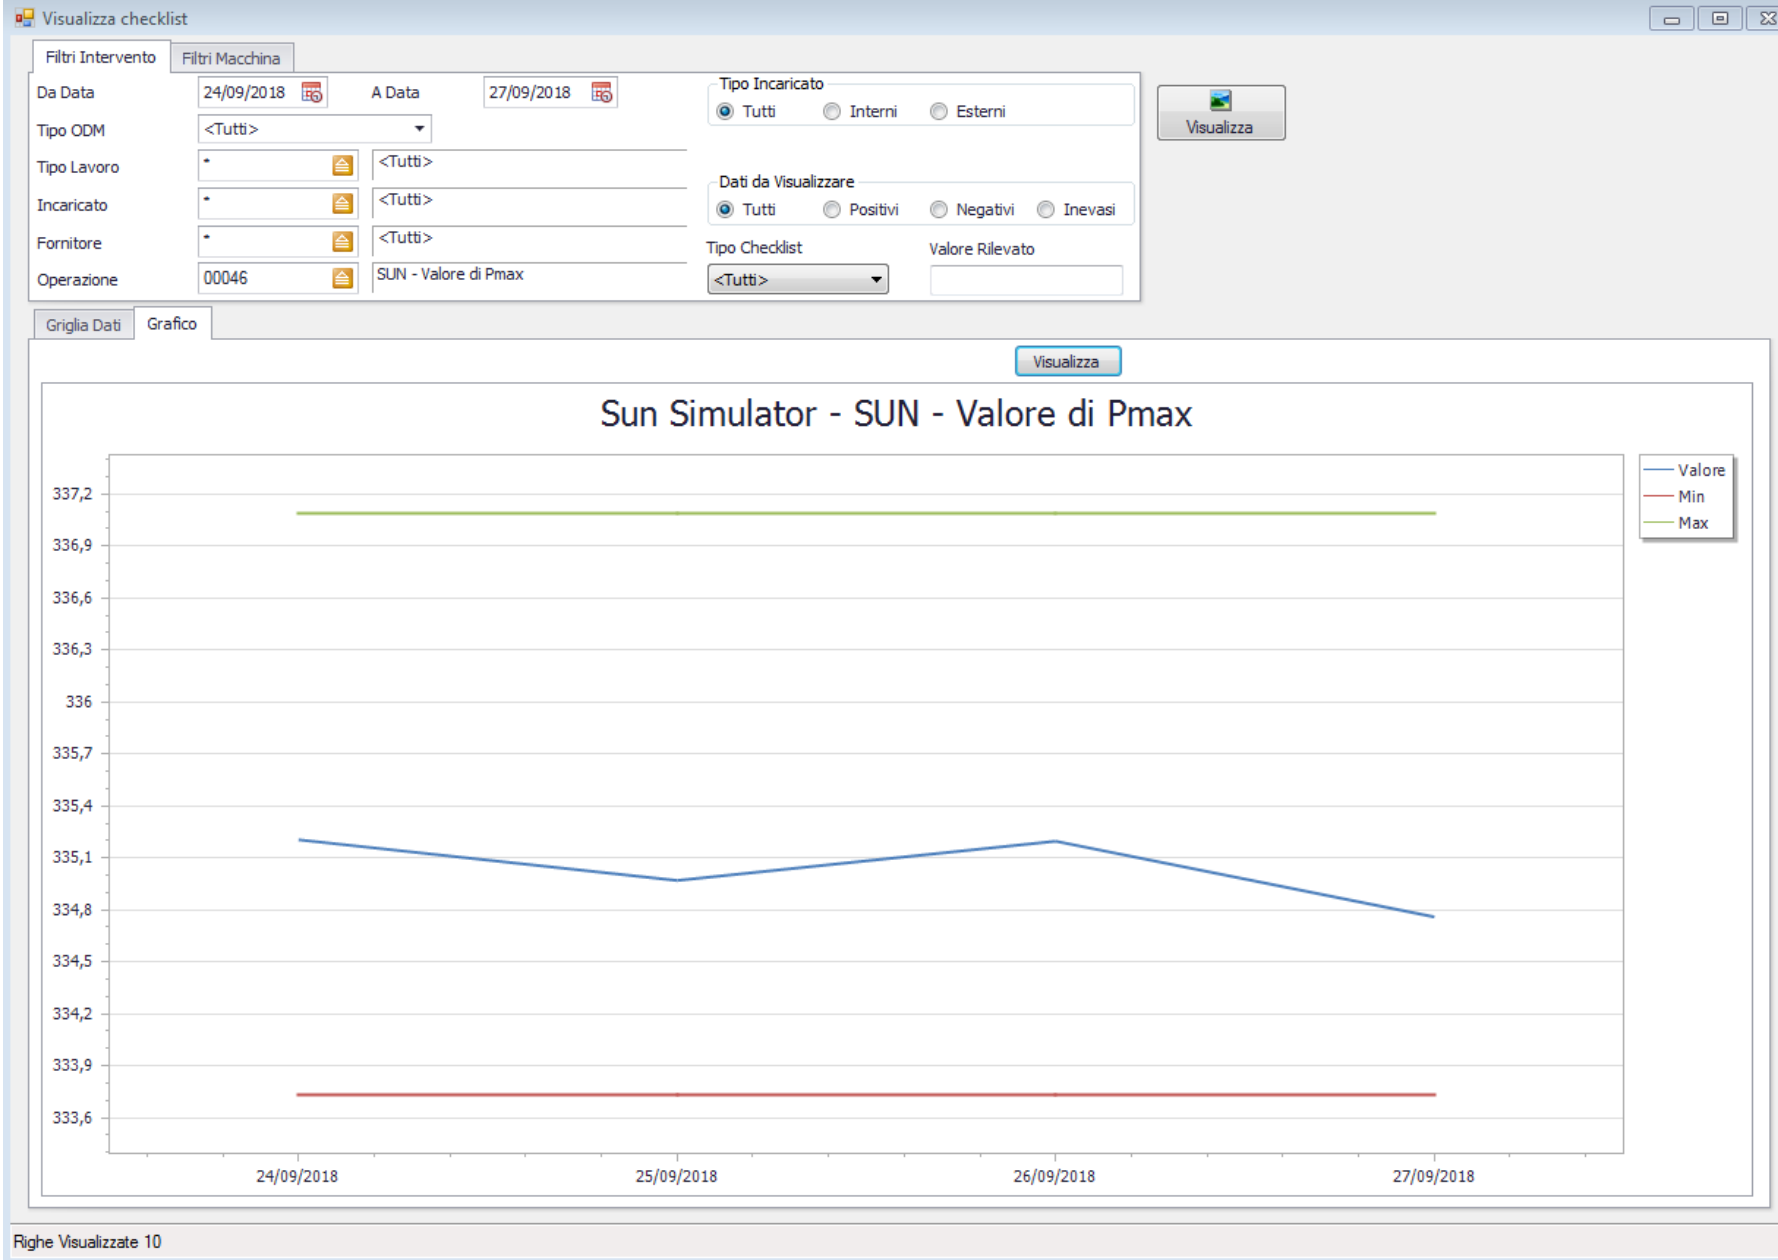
Visualizza checklist

Filtri Intervento | Filtri Macchina

Da Data 24/09/2018 A Data 27/09/2018

Tipo ODM <Tutti>

Tipo Lavoro * <Tutti>

Incaricato * <Tutti>

Fornitore * <Tutti>

Operazione 00046 SUN - Valore di Pmax

Tipo Incaricato
Tutti Interni Esterni

Dati da Visualizzare
Tutti Positivi Negativi Inevasi

Tipo Checklist
<Tutti>

Valore Rilevato

Visualizza

Griglia Dati | Grafico

Visualizza

Sun Simulator - SUN - Valore di Pmax

337,2
336,9
336,6
336,3
336
335,7
335,4
335,1
334,8
334,5
334,2
333,9
333,6

24/09/2018 25/09/2018 26/09/2018 27/09/2018

Valore
Min
Max

Righe Visualizzate 10